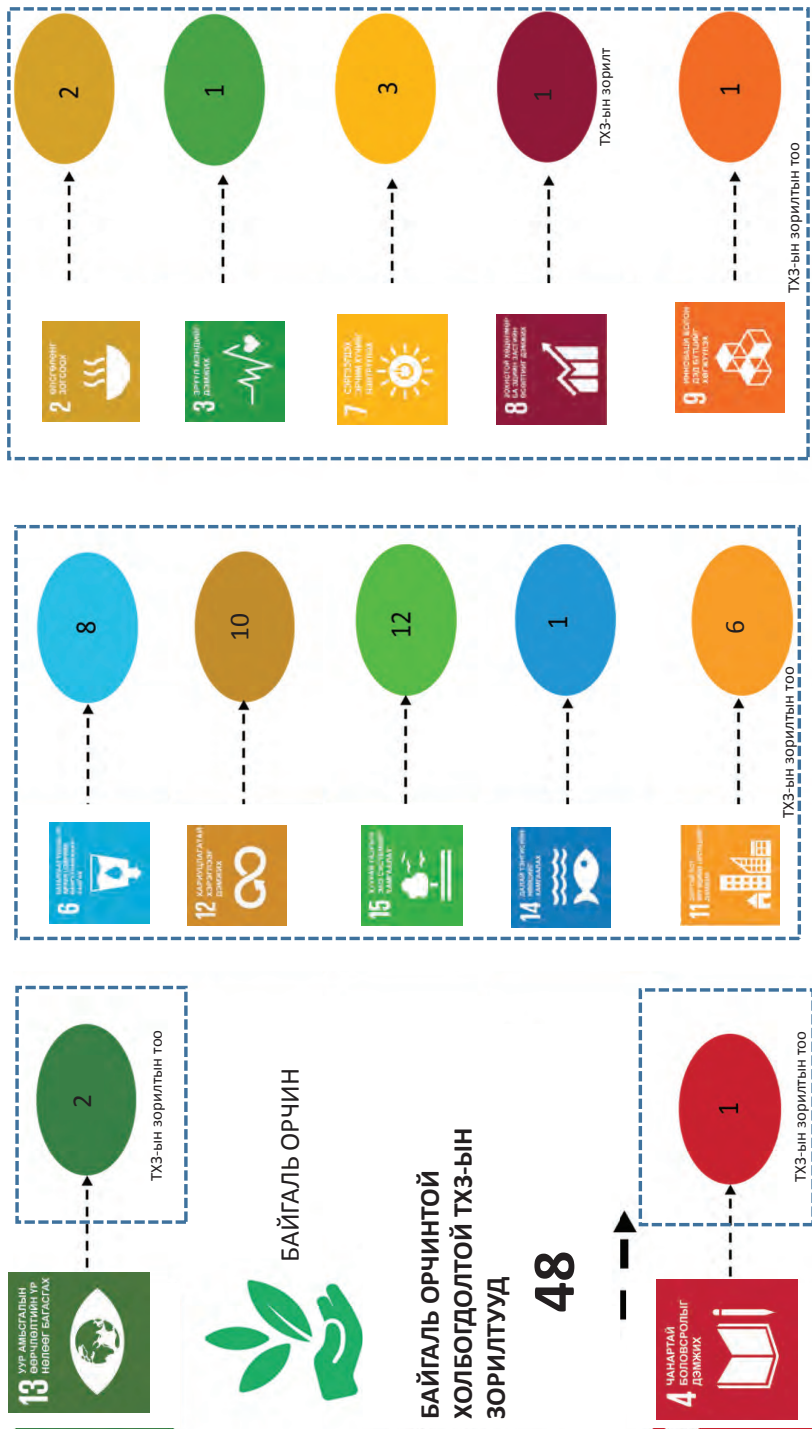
13 УУР АМЬСГАЛЫН ӨӨРЧЛӨЛТИЙН ҮР НӨЛӨӨГ БАГАСГАХ

2

ТХЗ-ын зорилтын тоо

БАЙГАЛЬ ОРЧИН

БАЙГАЛЬ ОРЧИНТОЙ ХОЛБОГДОЛТОЙ ТХЗ-ЫН ЗОРИЛТУУД

48

4 ЧАНАРТАЙ БОЛОВСРОЛЫГ ДЭМЖИХ

1

ТХЗ-ын зорилтын тоо

6

8

12 ХАРИУЦЛАГАТАЙ ХЭРЭГЛЭЭГ ДЭМЖИХ

10

15

12

14

1

11

6

ТХЗ-ын зорилтын тоо

2 ӨЛСГӨЛЕНГ ЗОГСООХ

2

3 ЭРҮҮЛ МЭНДИЙГ ДЭМЖИХ

1

7

3

8

1

ТХЗ-ын зорилт

9

1

ТХЗ-ын зорилтын тоо